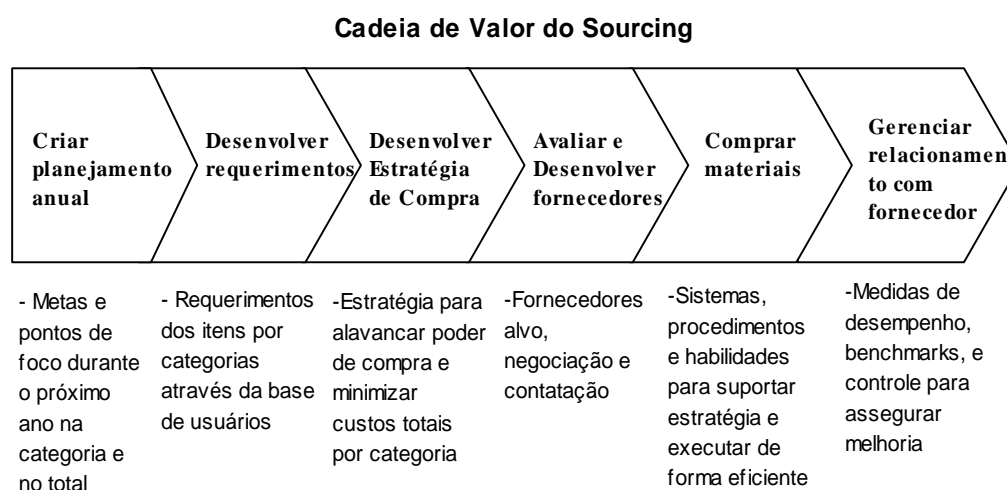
Cadeia de Valor do Sourcing

Criar planejamento anual

Desenvolver requerimentos

Desenvolver Estratégia de Compra

Avaliar e Desenvolver fornecedores

Comprar materiais

Gerenciar relacionamen to com fornecedor

- Metas e pontos de foco durante o próximo ano na categoria e no total

- Requerimentos dos itens por categorias através da base de usuários

-Estratégia para alavancar poder de compra e minimizar custos totais por categoria

-Fornecedores alvo, negociação e contatação

-Sistemas, procedimentos e habilidades para suportar estratégia e executar de forma eficiente

-Medidas de desempenho, benchmarks, e controle para assegurar melhoria